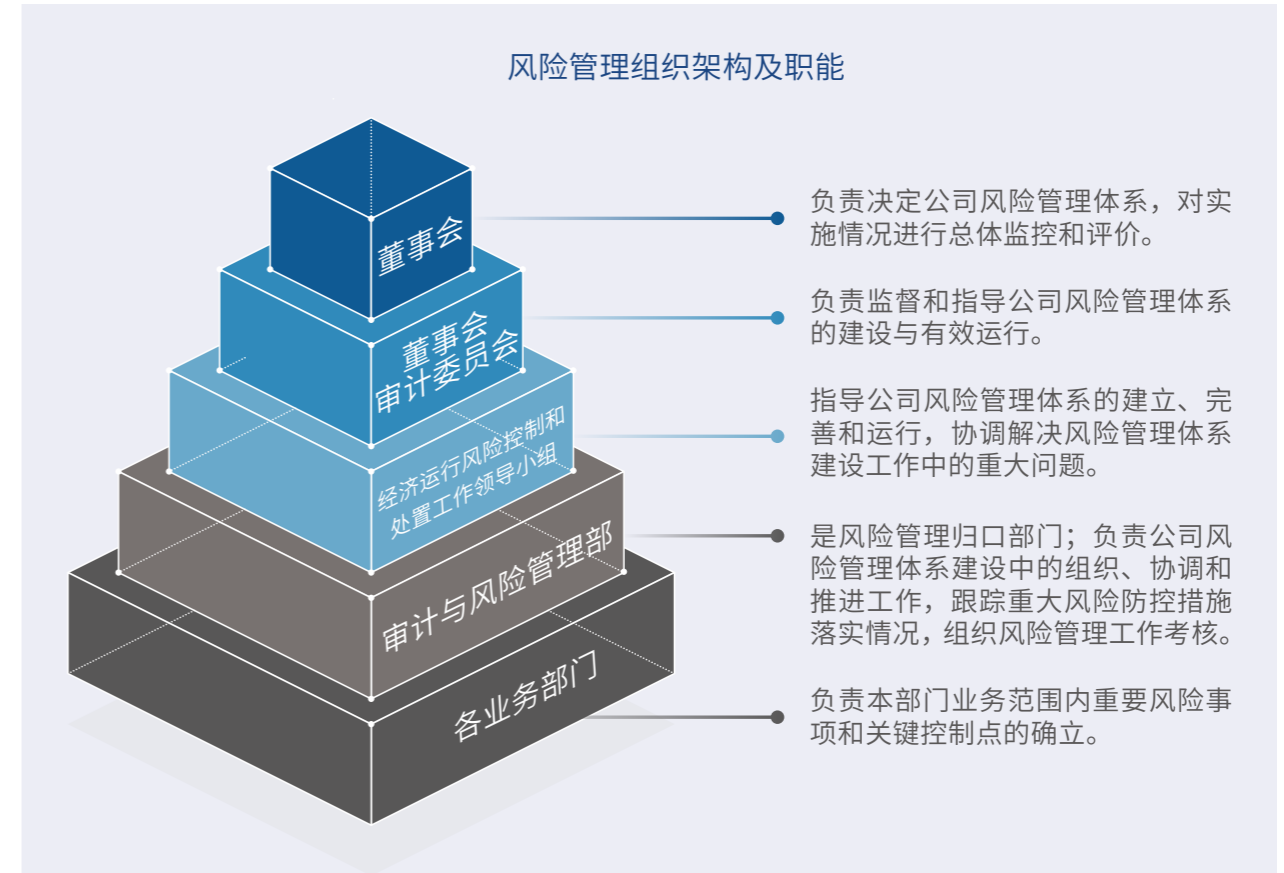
风险管理组织架构及职能

董事会

董事会审计委员会

经济运行风险控制和处置工作领导小组

审计与风险管理部

各业务部门

负责决定公司风险管理体系，对实施情况进行总体监控和评价。

负责监督和指导公司风险管理体系的建设与有效运行。

指导公司风险管理体系的建立、完善和运行，协调解决风险管理体系建设工作中的重大问题。

是风险管理归口部门；负责公司风险管理体系建设中的组织、协调和推进工作，跟踪重大风险防控措施落实情况，组织风险管理工作考核。

负责本部门业务范围内重要风险事项和关键控制点的确立。